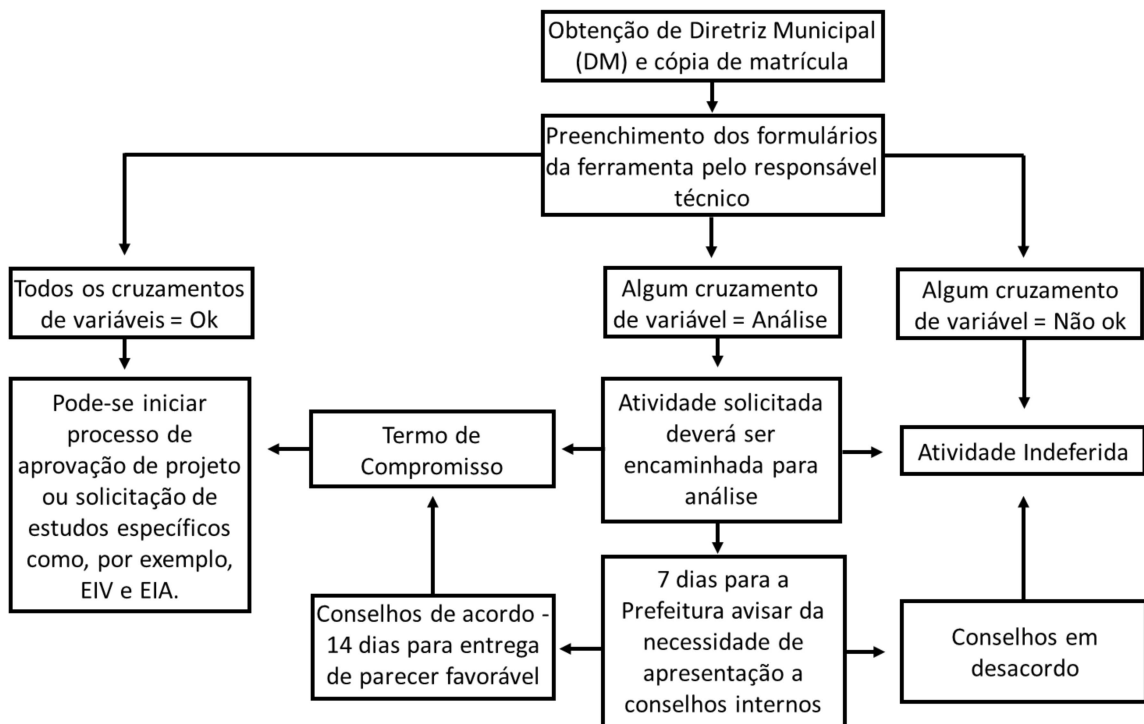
Obtenção de Diretriz Municipal (DM) e cópia de matrícula

Preenchimento dos formulários da ferramenta pelo responsável técnico

Todos os cruzamentos de variáveis = Ok

Algum cruzamento de variável = Análise

Algum cruzamento de variável = Não ok

Pode-se iniciar processo de aprovação de projeto ou solicitação de estudos específicos como, por exemplo, EIV e EIA.

Termo de Compromisso

Atividade solicitada deverá ser encaminhada para análise

Atividade Indeferida

Conselhos de acordo - 14 dias para entrega de parecer favorável

7 dias para a Prefeitura avisar da necessidade de apresentação a conselhos internos

Conselhos em desacordo